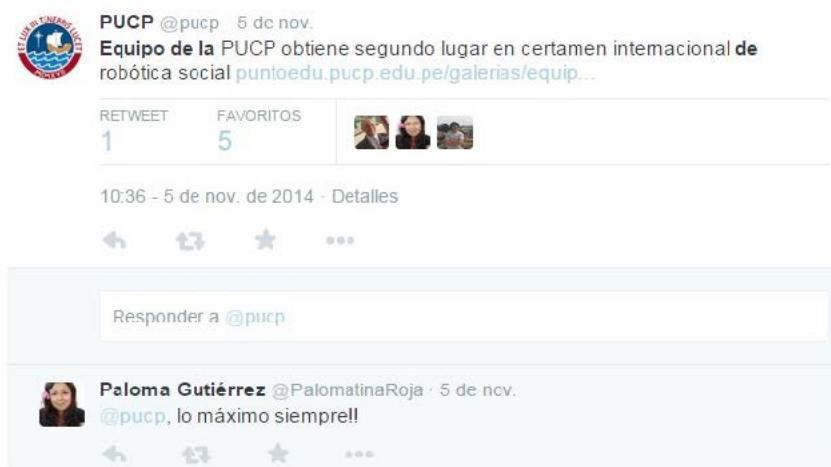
ET LUX IN TENEBRIS LUCET

PUCP @pucp 5 dc nov.
Equipo de la PUCP obtiene segundo lugar en certamen internacional de robótica social puntoedu.pucp.edu.pe/galerias/equip...

RETWEET 1 FAVORITOS 5

10:36 - 5 de nov. de 2014 · Detalles

Responder a @pucp

Paloma Gutiérrez @PalomatinaRoja · 5 de ncv.
@pucp, lo máximo siempre!!